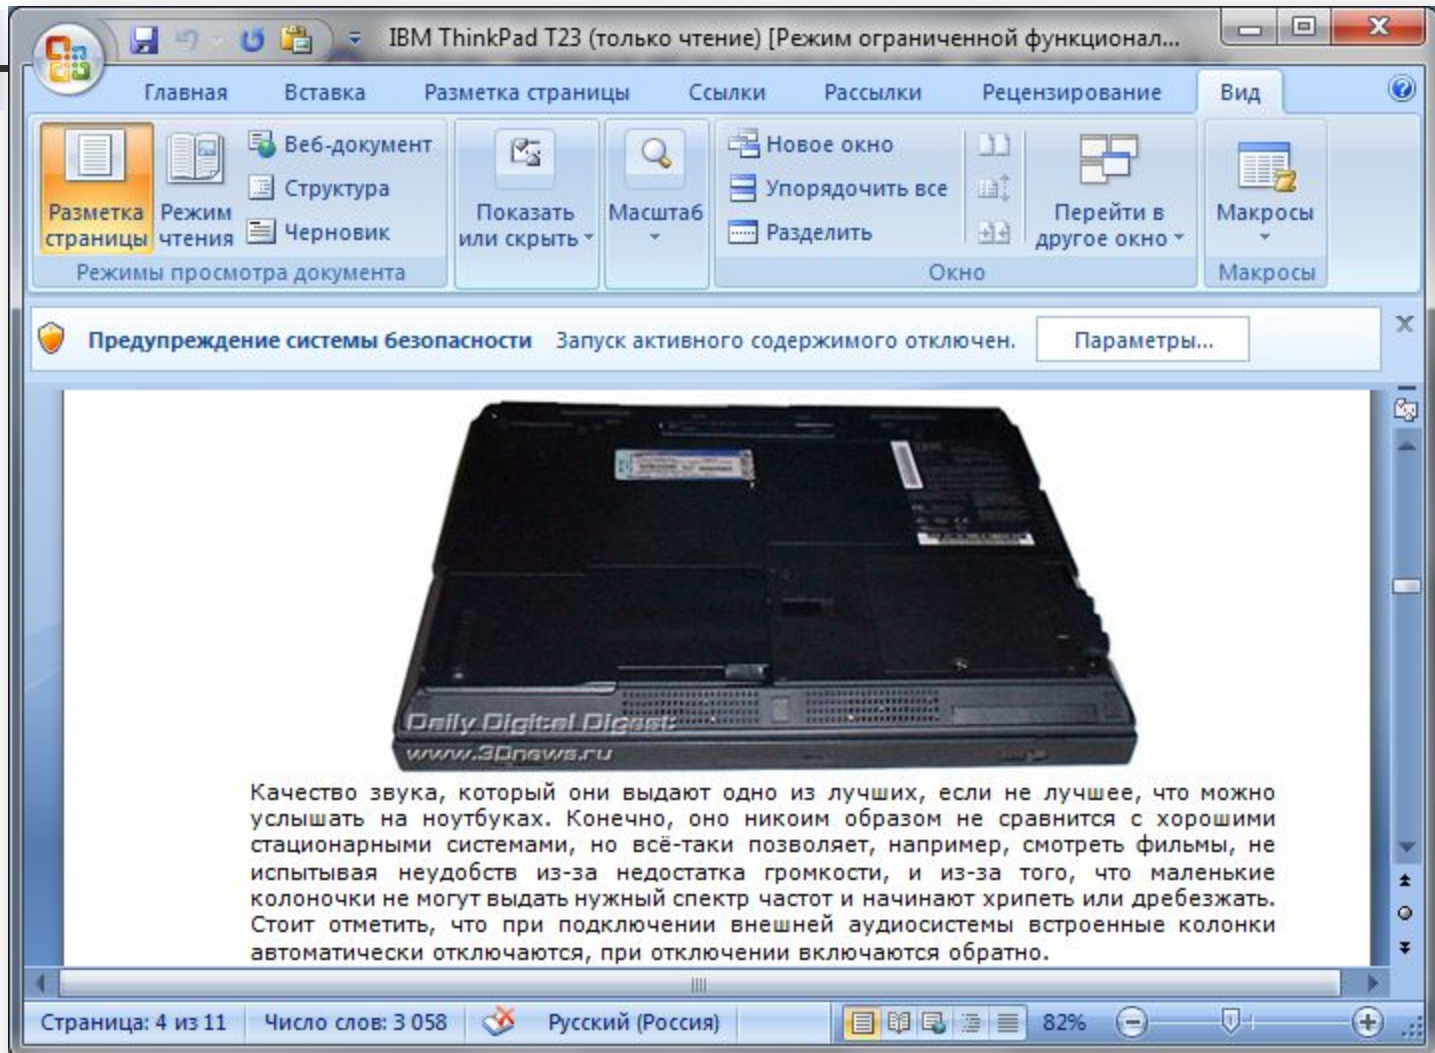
IBM ThinkPad T23 (только чтение) [Режим ограниченной функционал...

Главная Вставка Разметка страницы Ссылки Рассылки Рецензирование Вид

Разметка страницы
Режим чтения
Веб-документ
Структура
Черновик
Режимы просмотра документа

Показать или скрыть

Масштаб

Новое окно
Упорядочить все
Разделить
Перейти в другое окно
Окно

Макросы
Макросы

Предупреждение системы безопасности Запуск активного содержимого отключен. Параметры...

Daily Digital Digest
www.3Dnews.ru

Качество звука, который они выдают одно из лучших, если не лучшее, что можно услышать на ноутбуках. Конечно, оно никоим образом не сравнится с хорошими стационарными системами, но всё-таки позволяет, например, смотреть фильмы, не испытывая неудобств из-за недостатка громкости, и из-за того, что маленькие колоночки не могут выдать нужный спектр частот и начинают хрипеть или дребезжать. Стоит отметить, что при подключении внешней аудиосистемы встроенные колонки автоматически отключаются, при отключении включаются обратно.

Страница: 4 из 11 Число слов: 3 058 Русский (Россия) 82%